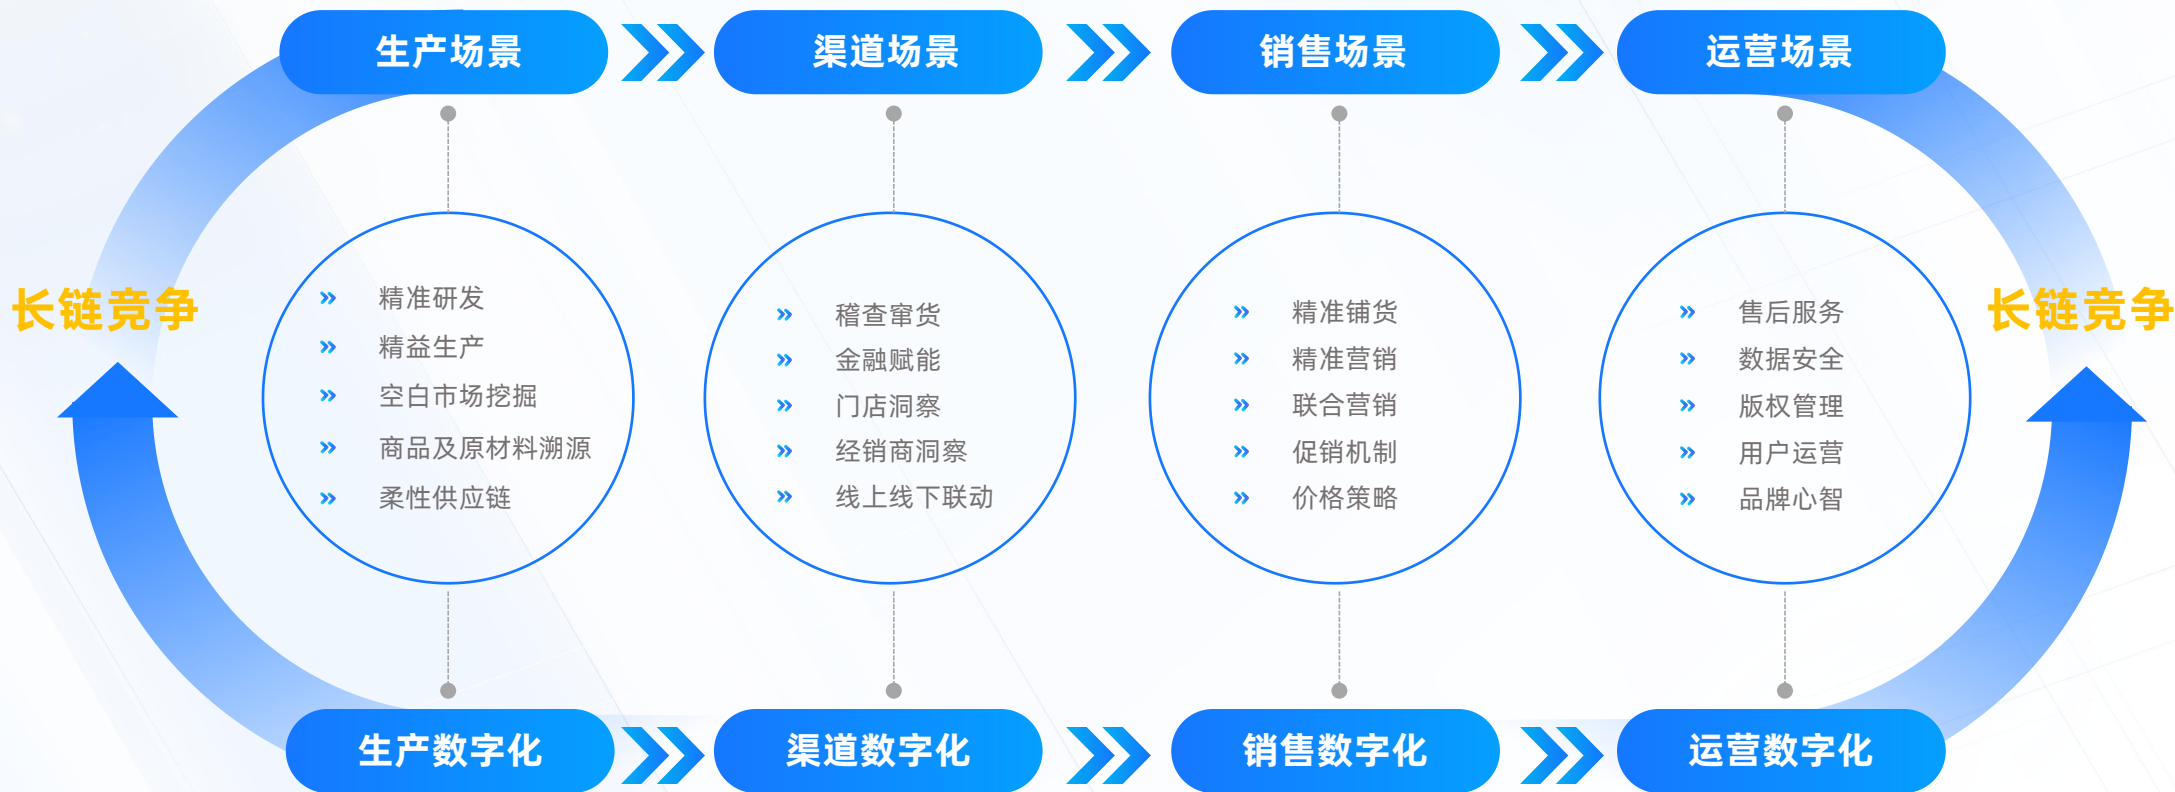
生产场景
渠道场景
销售场景
运营场景

长链竞争

» 精准研发
» 精益生产
» 空白市场挖掘
» 商品及原材料溯源
» 柔性供应链

» 稽查窜货
» 金融赋能
» 门店洞察
» 经销商洞察
» 线上线下联动

» 精准铺货
» 精准营销
» 联合营销
» 促销机制
» 价格策略

» 售后服务
» 数据安全
» 版权管理
» 用户运营
» 品牌心智

长链竞争

生产数字化
渠道数字化
销售数字化
运营数字化